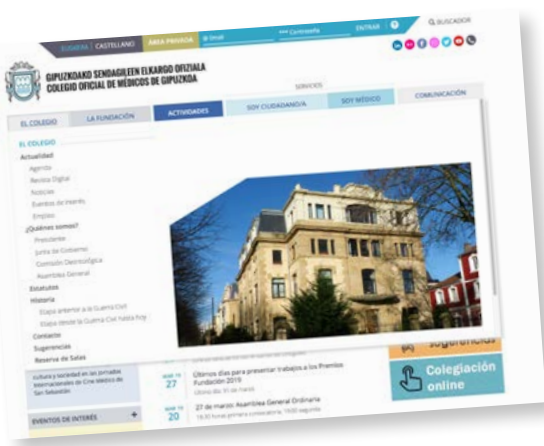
EUSKERA | CASTELLANO | ÁREA PRIVADA | Email | Contraseña | ENTRAR | ? | BUSCADOR

GIPUZKOAKO SENDAGILEEN ELKARGO OFIZIALA
COLEGIO OFICIAL DE MÉDICOS DE GIPUZKOA

SERVICIOS

EL COLEGIO | LA FUNDACIÓN | ACTIVIDADES | SOY CIUDADANO/A | SOY MÉDICO | COMUNICACIÓN

EL COLEGIO
Actualidad
Agenda
Revista Digital
Noticias
Eventos de interés
Empleo
¿Quiénes somos?
Presidente
Junta de Gobierno
Comisión Deontológica
Asamblea General
Estatutos
Historia
Etapa anterior a la Guerra Civil
Etapa desde la Guerra Civil hasta hoy
Contacto
Sugerencias
Reserva de Salas

Cultura y sociedad en las Jornadas Internacionales de Cine Médico de San Sebastián.

EVENTOS DE INTERÉS +

MAR 27
Últimos días para presentar trabajos a los Premios Fundación 2019
Último día 31 de marzo

MAR 20
27 de marzo: Asamblea General Ordinaria
18:30 horas primera convocatoria, 19:00 segunda

sugerencias

Colegiación online